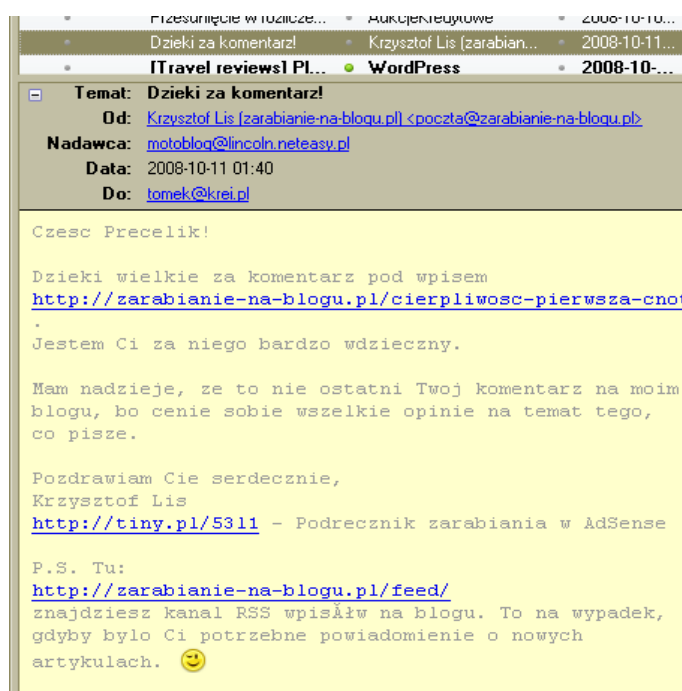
Przesunięcie w rozlicze... AukcjeKredytowe 2008-10-10...
Dzieki za komentarz! Krzysztof Lis (zarabian... 2008-10-11...
[Travel reviews] Pl... WordPress 2008-10-...

Temat: Dzieki za komentarz!
Od: Krzysztof Lis (zarabianie-na-blogu.pl) <poczta@zarabianie-na-blogu.pl>
Nadawca: motoblog@lincoln.neteasy.pl
Data: 2008-10-11 01:40
Do: tomek@krei.pl

Czesc Precelik!

Dzieki wielkie za komentarz pod wpisem
http://zarabianie-na-blogu.pl/cierpliwosc-pierwsza-cno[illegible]
.
Jestem Ci za niego bardzo wdzieczny.

Mam nadzieje, ze to nie ostatni Twoj komentarz na moim blogu, bo cenie sobie wszelkie opinie na temat tego, co pisze.

Pozdrawiam Cie serdecznie,
Krzysztof Lis
http://tiny.pl/5311 - Podrecznik zarabiania w AdSense

P.S. Tu:
http://zarabianie-na-blogu.pl/feed/
znajdziesz kanal RSS wpisÅłw na blogu. To na wypadek, gdyby bylo Ci potrzebne powiadomienie o nowych artykulach.